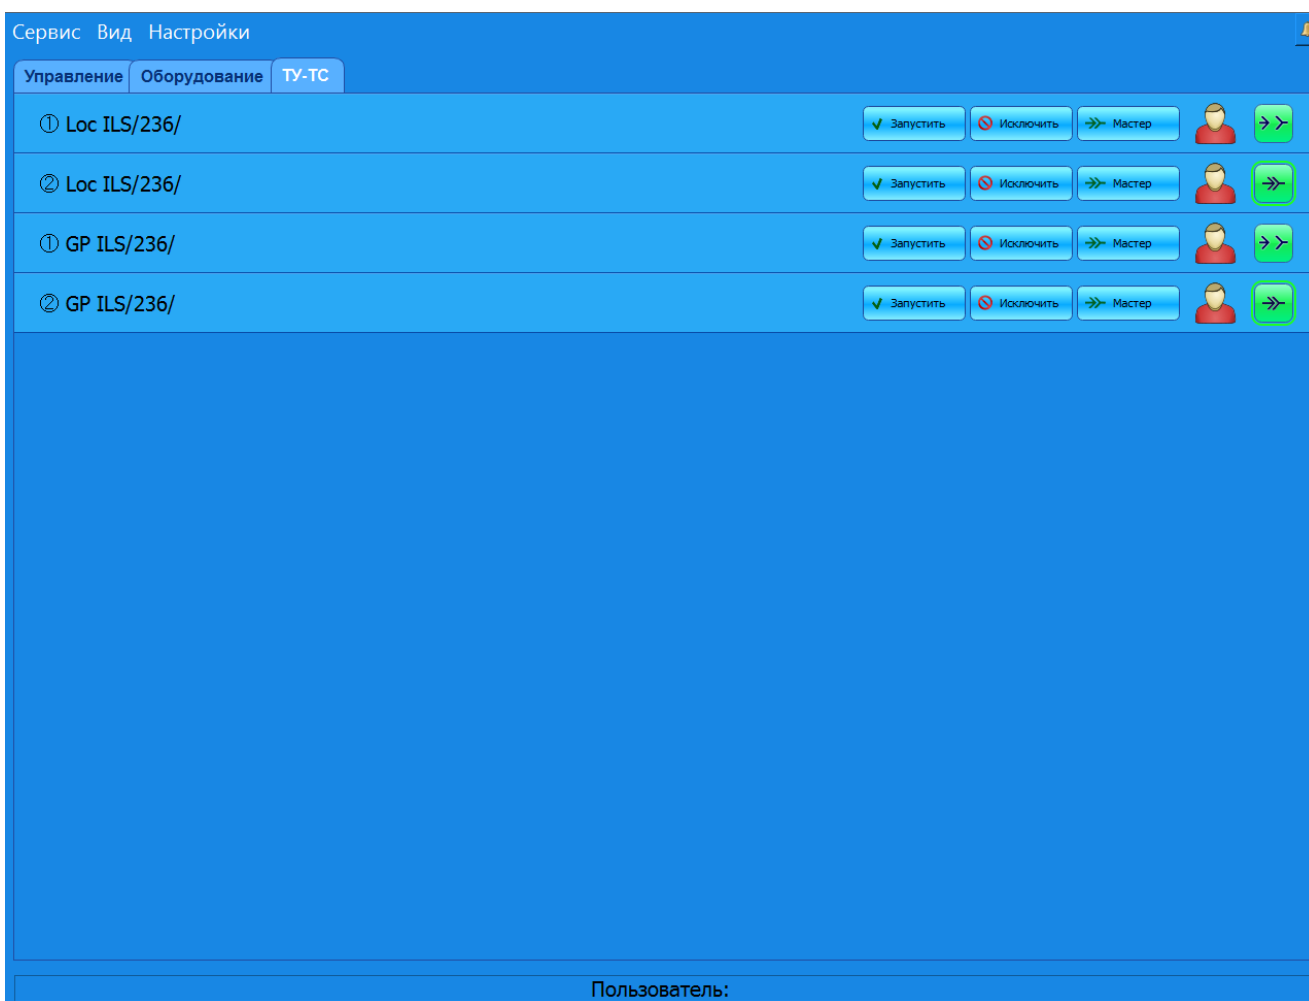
Сервис Вид Настройки

Управление | Оборудование | ТУ-ТС

① Loc ILS/236/ Запустить Исключить Мастер

② Loc ILS/236/ Запустить Исключить Мастер

① GP ILS/236/ Запустить Исключить Мастер

② GP ILS/236/ Запустить Исключить Мастер

Пользователь: